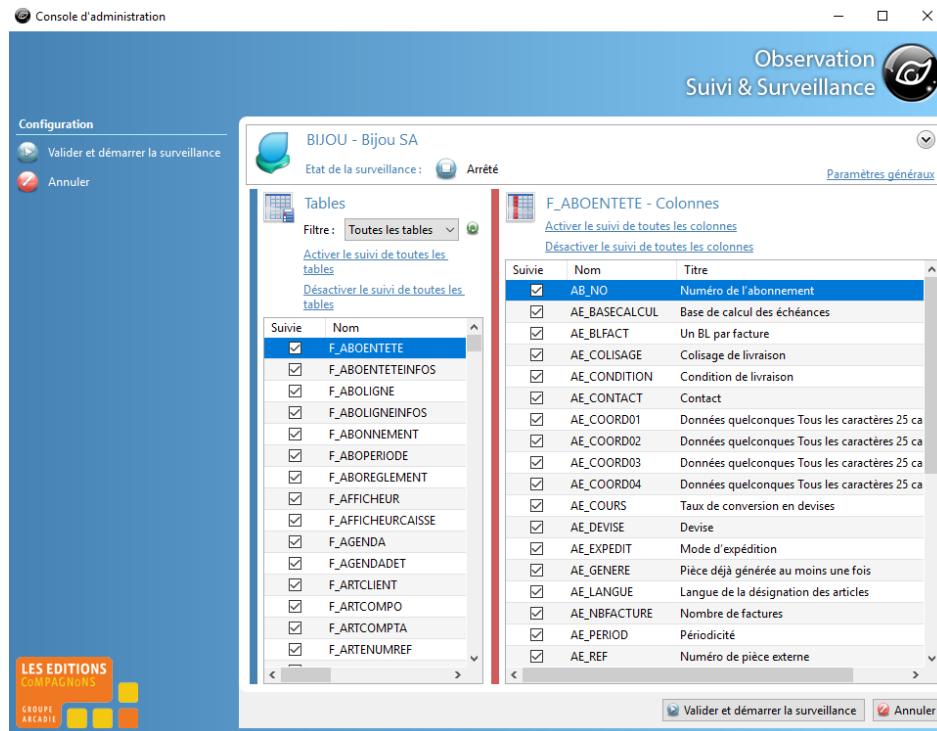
Console d'administration

Observation
Suivi & Surveillance

Configuration
Valider et démarrer la surveillance
Annuler

BIJOU - Bijou SA
Etat de la surveillance : Arrêté
Paramètres généraux

Tables
Filtre : Toutes les tables
Activer le suivi de toutes les tables
Désactiver le suivi de toutes les tables

| Suivie | Nom |
|---|---|
| ☑ | F_ABOENTETE |
| ☑ | F_ABOENTETEINFOS |
| ☑ | F_ABOLIGNE |
| ☑ | F_ABOLIGNEINFOS |
| ☑ | F_ABONNEMENT |
| ☑ | F_ABOPERIODE |
| ☑ | F_ABOREGLEMENT |
| ☑ | F_AFFICHEUR |
| ☑ | F_AFFICHEURCAISSE |
| ☑ | F_AGENDA |
| ☑ | F_AGENDADET |
| ☑ | F_ARTCLIENT |
| ☑ | F_ARTCOMPO |
| ☑ | F_ARTCOMPTA |
| ☑ | F_ARTENUMREF |

F_ABOENTETE - Colonnes
Activer le suivi de toutes les colonnes
Désactiver le suivi de toutes les colonnes

| Suivie | Nom | Titre |
|---|---|---|
| ☑ | AB_NO | Numéro de l'abonnement |
| ☑ | AE_BASECALCUL | Base de calcul des échéances |
| ☑ | AE_BLFACT | Un BL par facture |
| ☑ | AE_COLISAGE | Colisage de livraison |
| ☑ | AE_CONDITION | Condition de livraison |
| ☑ | AE_CONTACT | Contact |
| ☑ | AE_COORD01 | Données quelconques Tous les caractères 25 ca |
| ☑ | AE_COORD02 | Données quelconques Tous les caractères 25 ca |
| ☑ | AE_COORD03 | Données quelconques Tous les caractères 25 ca |
| ☑ | AE_COORD04 | Données quelconques Tous les caractères 25 ca |
| ☑ | AE_COURS | Taux de conversion en devises |
| ☑ | AE_DEVISE | Devise |
| ☑ | AE_EXPEDIT | Mode d'expédition |
| ☑ | AE_GENERE | Pièce déjà générée au moins une fois |
| ☑ | AE_LANGUE | Langue de la désignation des articles |
| ☑ | AE_NBFACTURE | Nombre de factures |
| ☑ | AE_PERIOD | Périodicité |
| ☑ | AE_REF | Numéro de pièce externe |

LES EDITIONS COMPAGNONS
GROUPE ARCADIE

Valider et démarrer la surveillance
Annuler